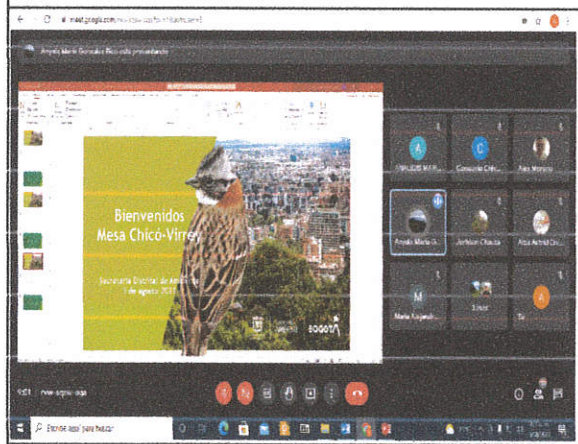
meet.google.com/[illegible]

Angela María González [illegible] está presentando

Bienvenidos
Mesa Chicó-Virrey

Secretaría Distrital de Ambiente
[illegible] de agosto 2021

BOGOTÁ

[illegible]
Consuelo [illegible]
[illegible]
Angela María G...
Jorhdan Chauta
Alba Astrid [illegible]
M
María Alejandr...
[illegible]
A

Escribe aquí para buscar